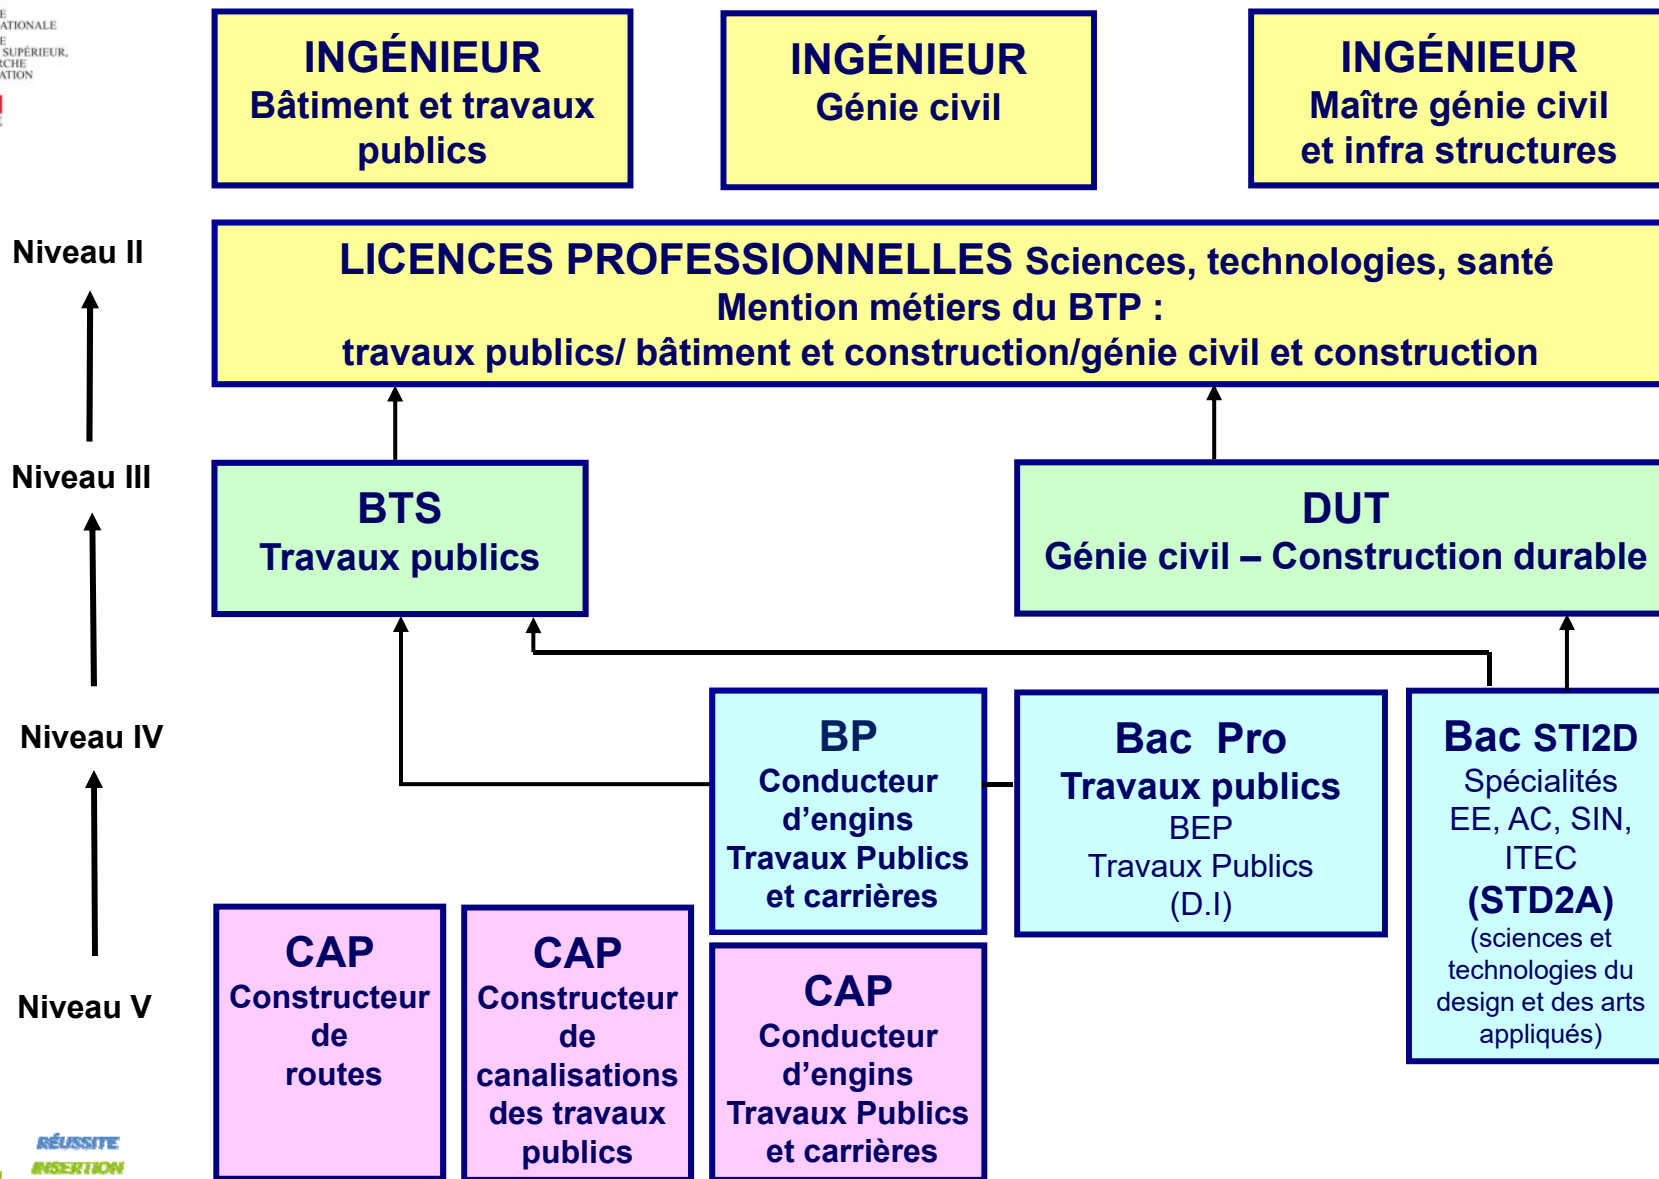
E
ATIONALE
E
SUPÉRIEUR,
RCHE
ATION

INGÉNIEUR
Bâtiment et travaux publics

INGÉNIEUR
Génie civil

INGÉNIEUR
Maître génie civil et infra structures

Niveau II

LICENCES PROFESSIONNELLES Sciences, technologies, santé
Mention métiers du BTP :
travaux publics/ bâtiment et construction/génie civil et construction

Niveau III

BTS
Travaux publics

DUT
Génie civil – Construction durable

Niveau IV

BP
Conducteur d'engins Travaux Publics et carrières

Bac Pro
Travaux publics
BEP
Travaux Publics
(D.I)

Bac STI2D
Spécialités
EE, AC, SIN, ITEC
(STD2A)
(sciences et technologies du design et des arts appliqués)

Niveau V

CAP
Constructeur de routes

CAP
Constructeur de canalisations des travaux publics

CAP
Conducteur d'engins Travaux Publics et carrières

RÉUSSITE
INSERTION